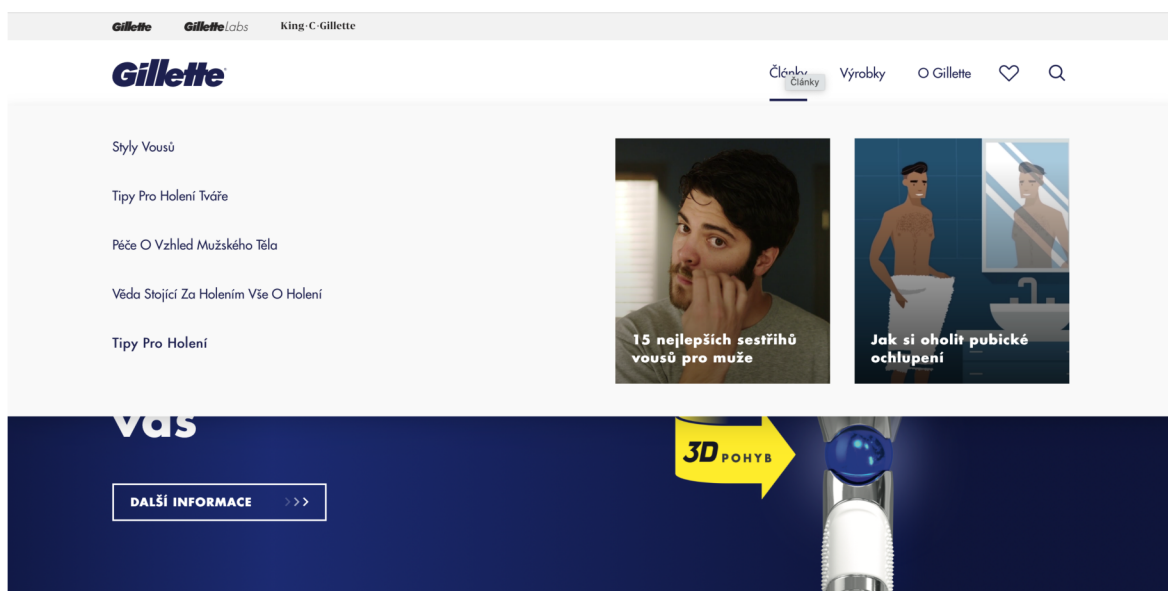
Gillette GilletteLabs King·C·Gillette

Gillette

Články Články Výrobky O Gillette

Styly Vousů

Tipy Pro Holení Tváře

Péče O Vzhled Mužského Těla

Věda Stojící Za Holením Vše O Holení

Tipy Pro Holení

15 nejlepších sestřihů vousů pro muže

Jak si oholit pubické ochlupení

vás

DALŠÍ INFORMACE >>>

3D POHYB